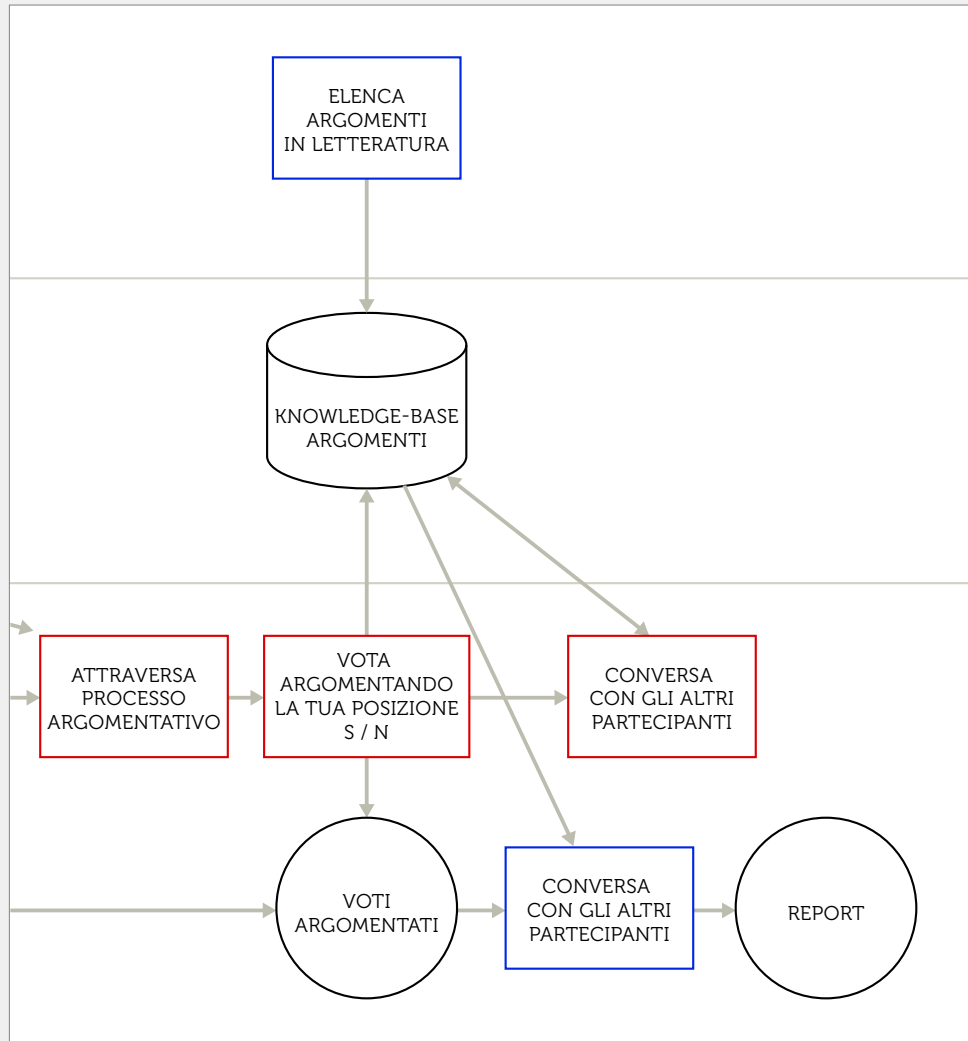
ELENCA ARGOMENTI IN LETTERATURA

KNOWLEDGE-BASE ARGOMENTI

ATTRAVERSA PROCESSO ARGOMENTATIVO

VOTA ARGOMENTANDO LA TUA POSIZIONE S / N

CONVERSA CON GLI ALTRI PARTECIPANTI

VOTI ARGOMENTATI

CONVERSA CON GLI ALTRI PARTECIPANTI

REPORT